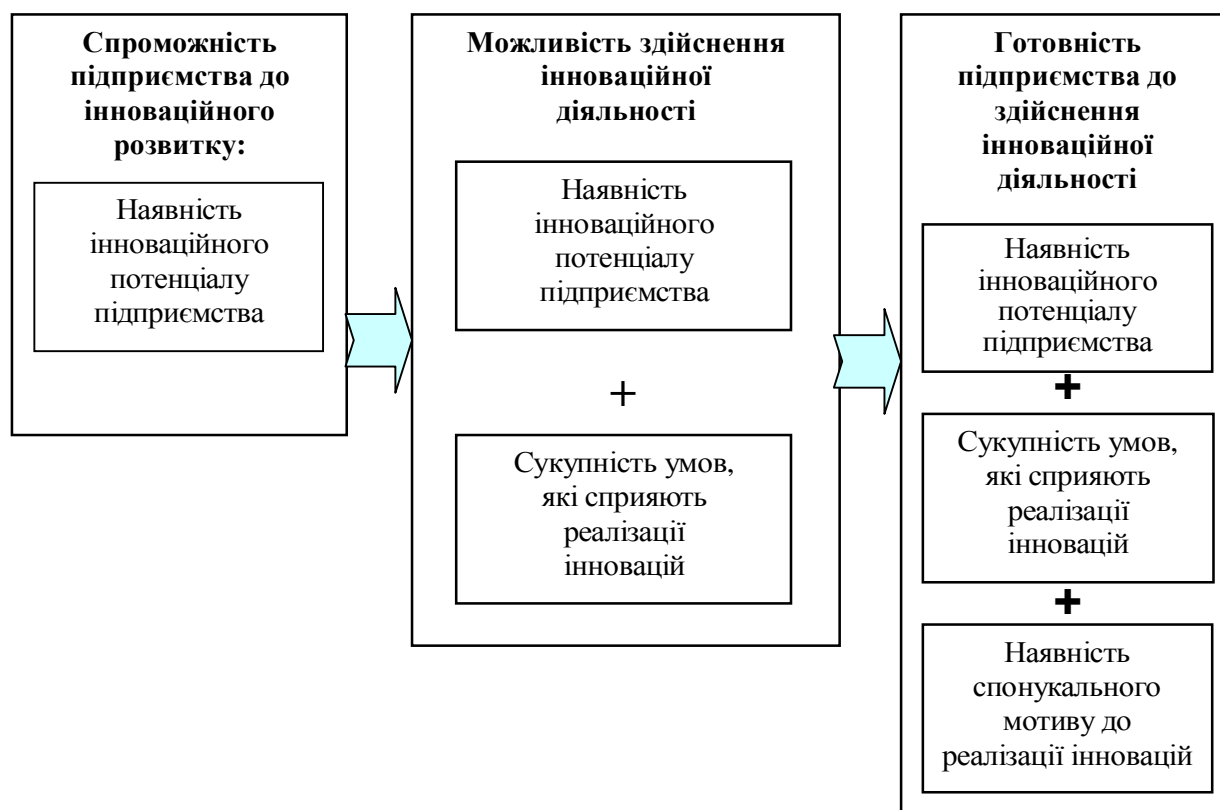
Спроможність підприємства до інноваційного розвитку:

Наявність інноваційного потенціалу підприємства

Можливість здійснення інноваційної діяльності

Наявність інноваційного потенціалу підприємства

+

Сукупність умов, які сприяють реалізації інновацій

Готовність підприємства до здійснення інноваційної діяльності

Наявність інноваційного потенціалу підприємства

+

Сукупність умов, які сприяють реалізації інновацій

+

Наявність спонукального мотиву до реалізації інновацій